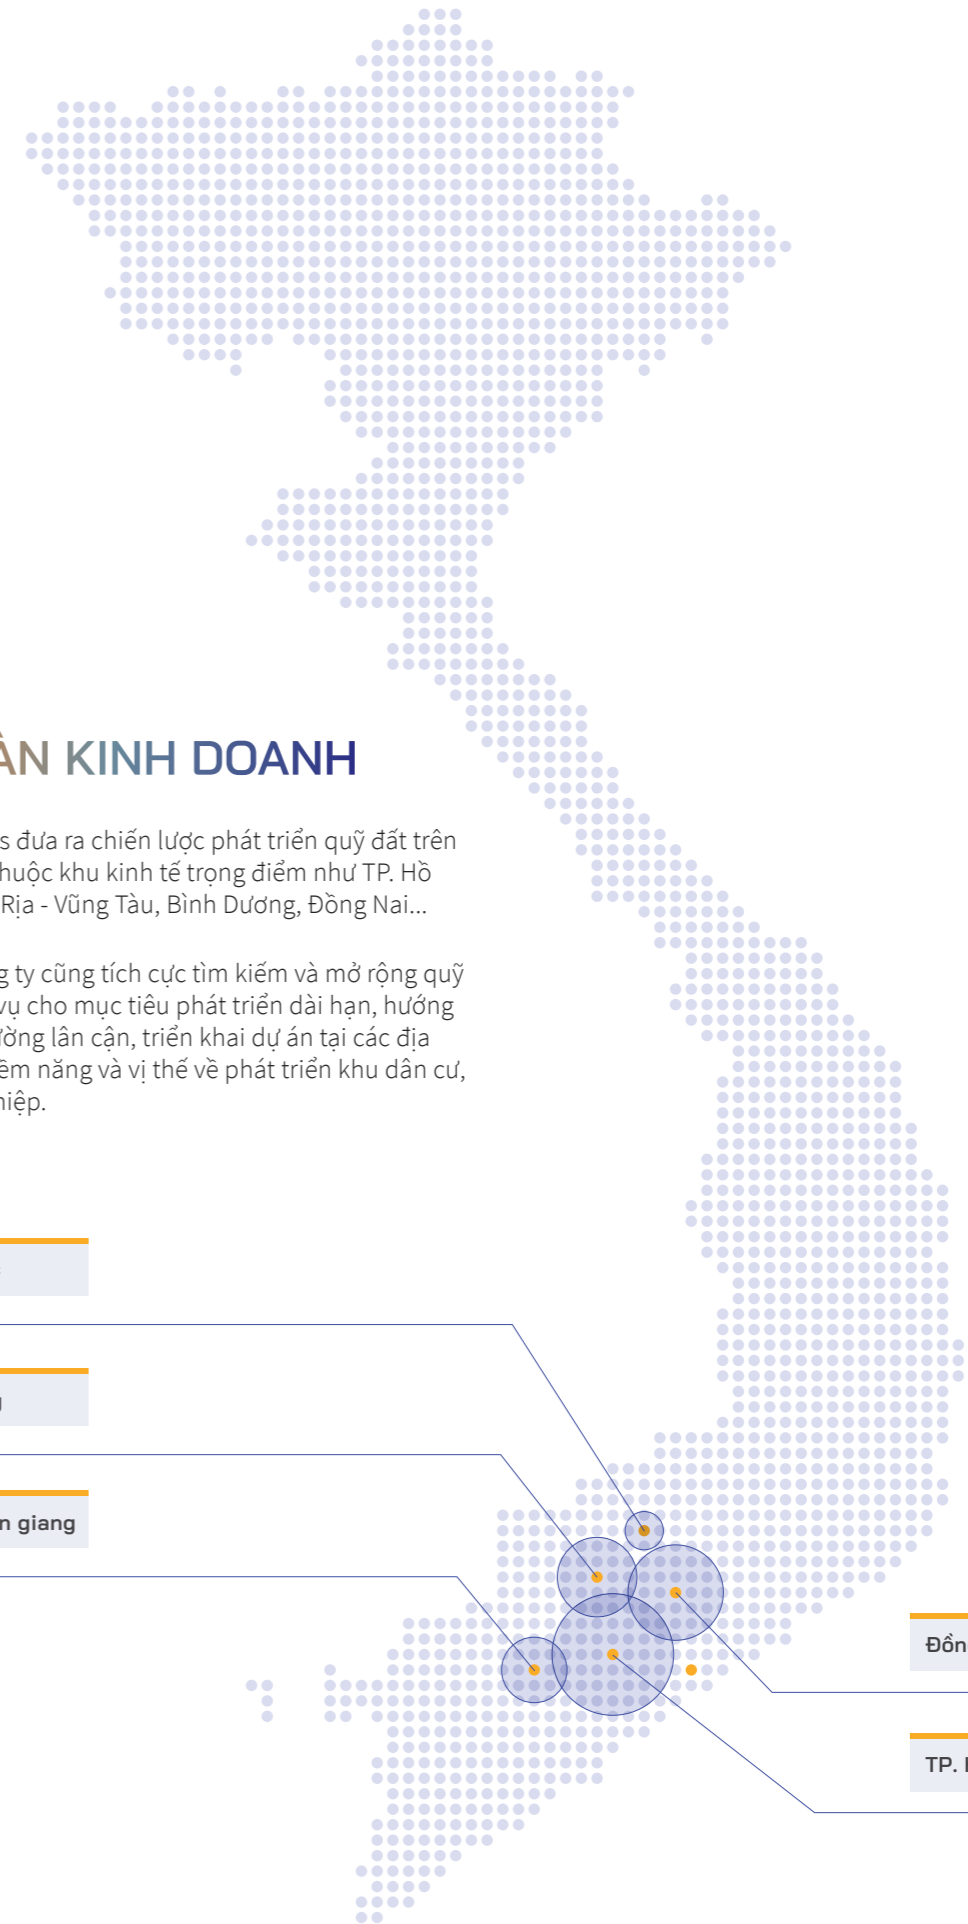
ÀN KINH DOANH

s đưa ra chiến lược phát triển quỹ đất trên huộc khu kinh tế trọng điểm như TP. Hồ Rịa - Vũng Tàu, Bình Dương, Đồng Nai...

g ty cũng tích cực tìm kiếm và mở rộng quỹ vụ cho mục tiêu phát triển dài hạn, hướng ờng lân cận, triển khai dự án tại các địa ềm năng và vị thế về phát triển khu dân cư, hiệp.

n giang

Đồn

TP. I